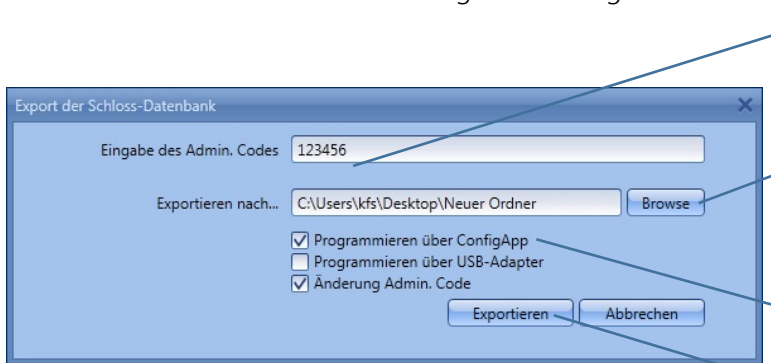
Export der Schloss-Datenbank

Eingabe des Admin. Codes 123456

Exportieren nach... C:\Users\kfs\Desktop\Neuer Ordner Browse

☑ Programmieren über ConfigApp
☐ Programmieren über USB-Adapter
☑ Änderung Admin. Code

Exportieren Abbrechen